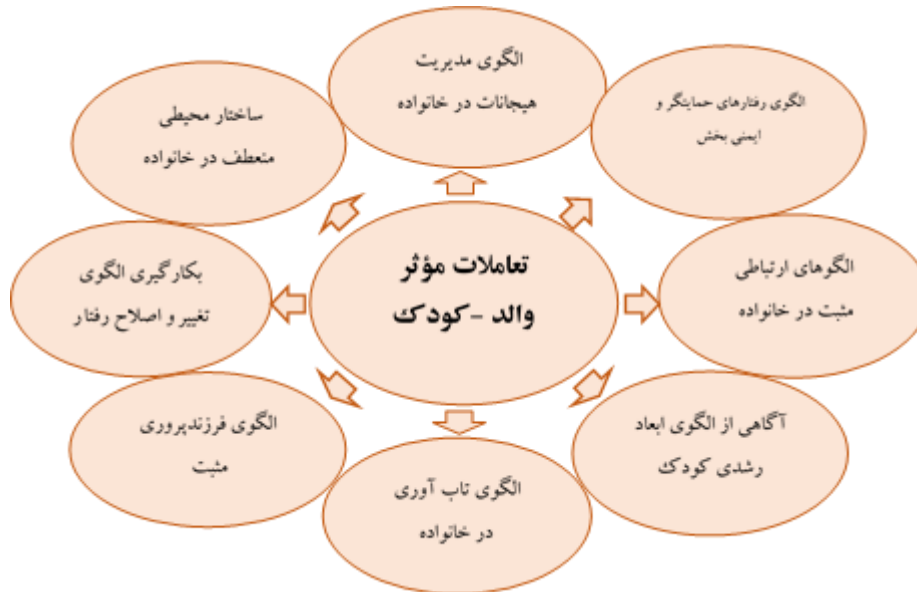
تعاملات مؤثر
والد -کودک

الگوی مدیریت
هیجانات در خانواده

الگوی رفتارهای حمایتگر و
ایمنی بخش

الگوهای ارتباطی
مثبت در خانواده

آگاهی از الگوی ابعاد
رشدی کودک

الگوی تاب آوری
در خانواده

الگوی فرزندپروری
مثبت

بکارگیری الگوی
تغییر و اصلاح رفتار

ساختار محیطی
منعطف در خانواده